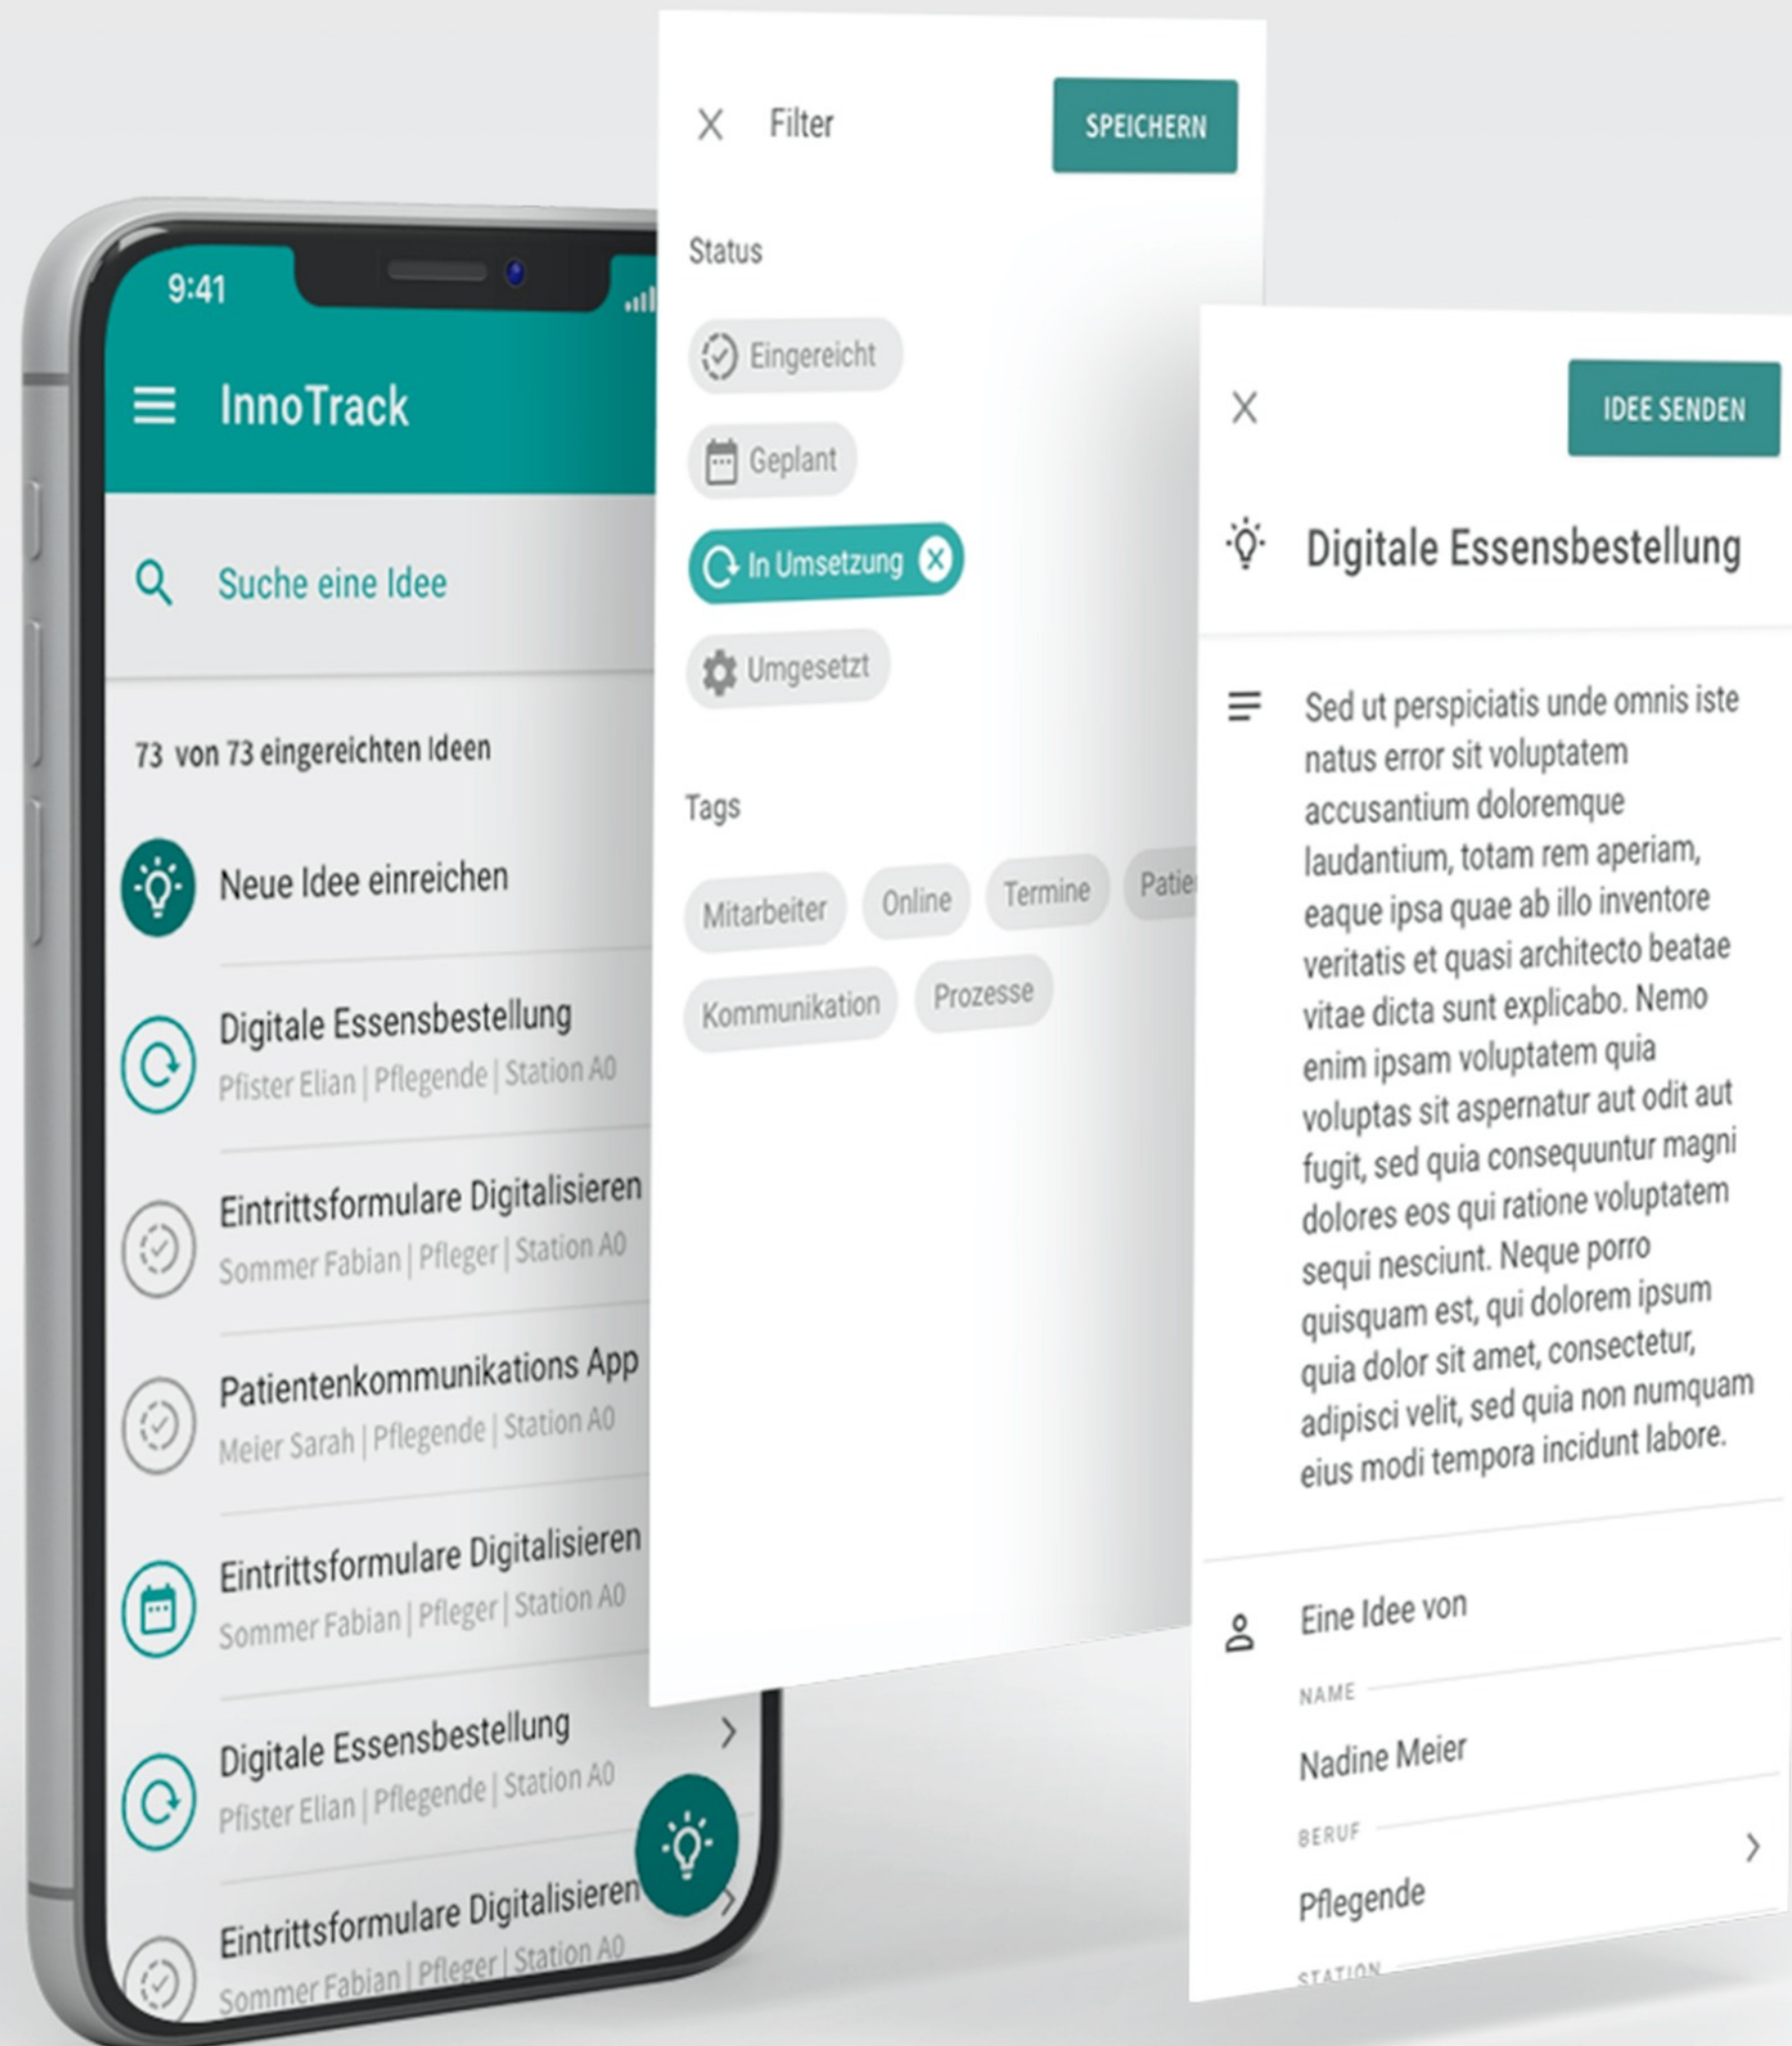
9:41

InnoTrack

Suche eine Idee

73 von 73 eingereichten Ideen

Neue Idee einreichen

Digitale Essensbestellung
Pfister Elian | Pflegende | Station A0

Eintrittsformulare Digitalisieren
Sommer Fabian | Pfleger | Station A0

Patientenkommunikations App
Meier Sarah | Pflegende | Station A0

Eintrittsformulare Digitalisieren
Sommer Fabian | Pfleger | Station A0

Digitale Essensbestellung
Pfister Elian | Pflegende | Station A0

Eintrittsformulare Digitalisieren
Sommer Fabian | Pfleger | Station A0

Filter
SPEICHERN

Status

Eingereicht
Geplant
In Umsetzung
Umgesetzt

Tags

Mitarbeiter
Online
Termine
Patie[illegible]
Kommunikation
Prozesse

IDEE SENDEN

Digitale Essensbestellung

Sed ut perspiciatis unde omnis iste natus error sit voluptatem accusantium doloremque laudantium, totam rem aperiam, eaque ipsa quae ab illo inventore veritatis et quasi architecto beatae vitae dicta sunt explicabo. Nemo enim ipsam voluptatem quia voluptas sit aspernatur aut odit aut fugit, sed quia consequuntur magni dolores eos qui ratione voluptatem sequi nesciunt. Neque porro quisquam est, qui dolorem ipsum quia dolor sit amet, consectetur, adipisci velit, sed quia non numquam eius modi tempora incidunt labore.

Eine Idee von

NAME
Nadine Meier

BERUF
Pflegende

STATION